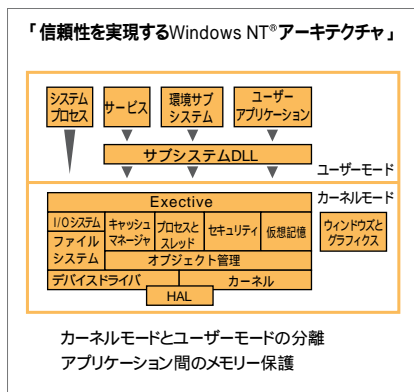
「信頼性を実現するWindows NT®アーキテクチャ」

システムプロセス

サービス

環境サブシステム

ユーザーアプリケーション

サブシステムDLL

ユーザーモード

カーネルモード

Exective

I/Oシステム

ファイルシステム

キャッシュマネージャ

プロセスとスレッド

セキュリティ

仮想記憶

ウィンドウズとグラフィクス

オブジェクト管理

デバイスドライバ

カーネル

HAL

カーネルモードとユーザーモードの分離
アプリケーション間のメモリー保護